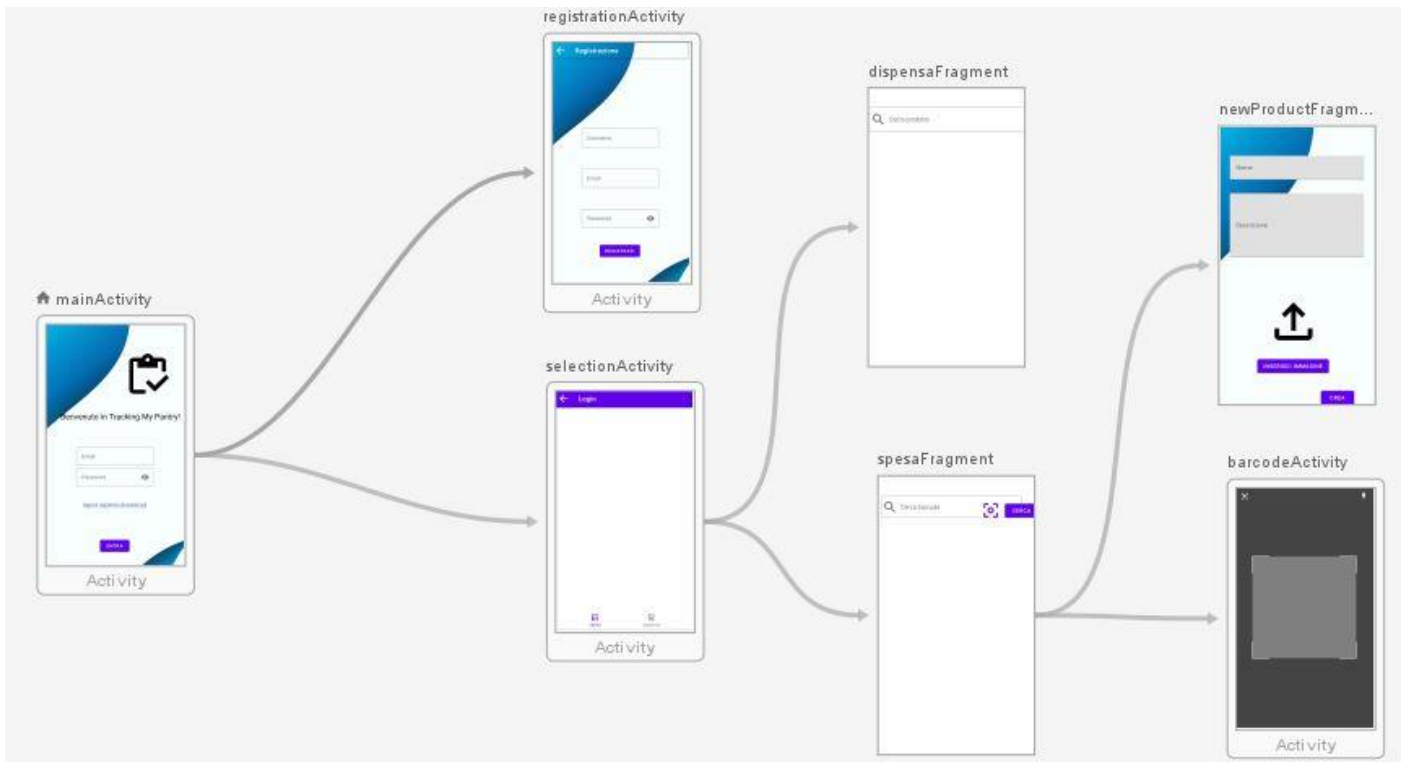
registrationActivity

Registrazione

Username

Email

Password

REGISTRATI

Activity

dispensaFragment

newProductFragm...

Nome

Descrizione

CARICA IMMAGINE

CREA

mainActivity

Benvenuto in Tracking My Pantry!

Email

Password

Non sei registrato? Registrati

ENTRA

Activity

selectionActivity

Login

Activity

spesaFragment

Cerca barcode

CERCA

barcodeActivity

Activity